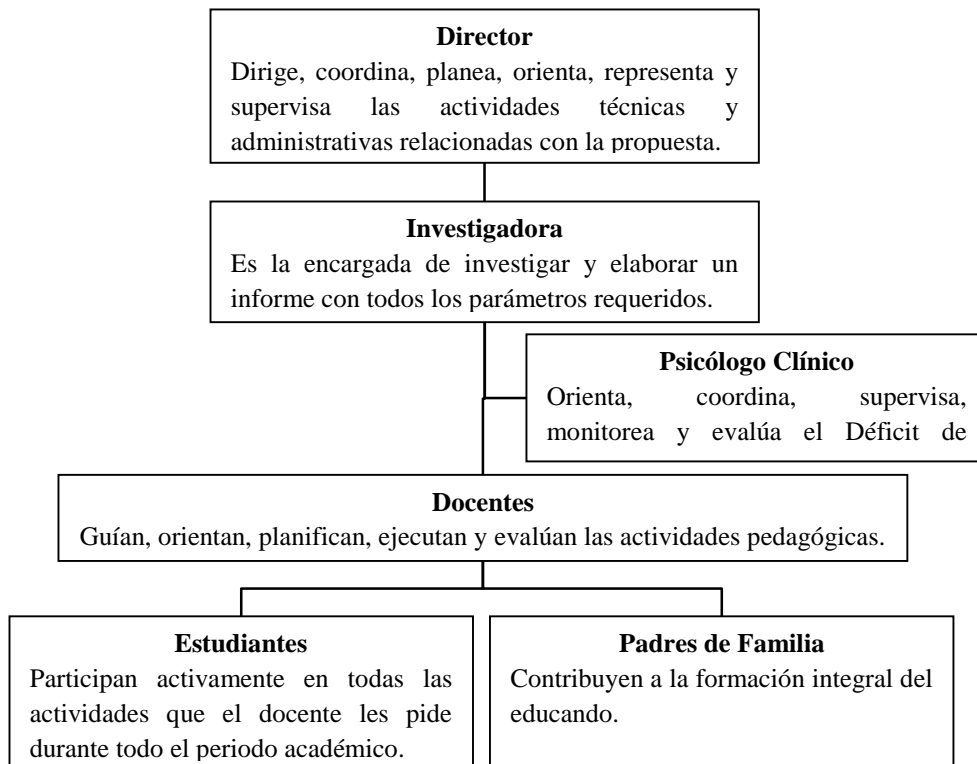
**Director**
Dirige, coordina, planea, orienta, representa y supervisa las actividades técnicas y administrativas relacionadas con la propuesta.

**Investigadora**
Es la encargada de investigar y elaborar un informe con todos los parámetros requeridos.

**Psicólogo Clínico**
Orienta, coordina, supervisa, monitorea y evalúa el Déficit de

**Docentes**
Guían, orientan, planifican, ejecutan y evalúan las actividades pedagógicas.

**Estudiantes**
Participan activamente en todas las actividades que el docente les pide durante todo el periodo académico.

**Padres de Familia**
Contribuyen a la formación integral del educando.